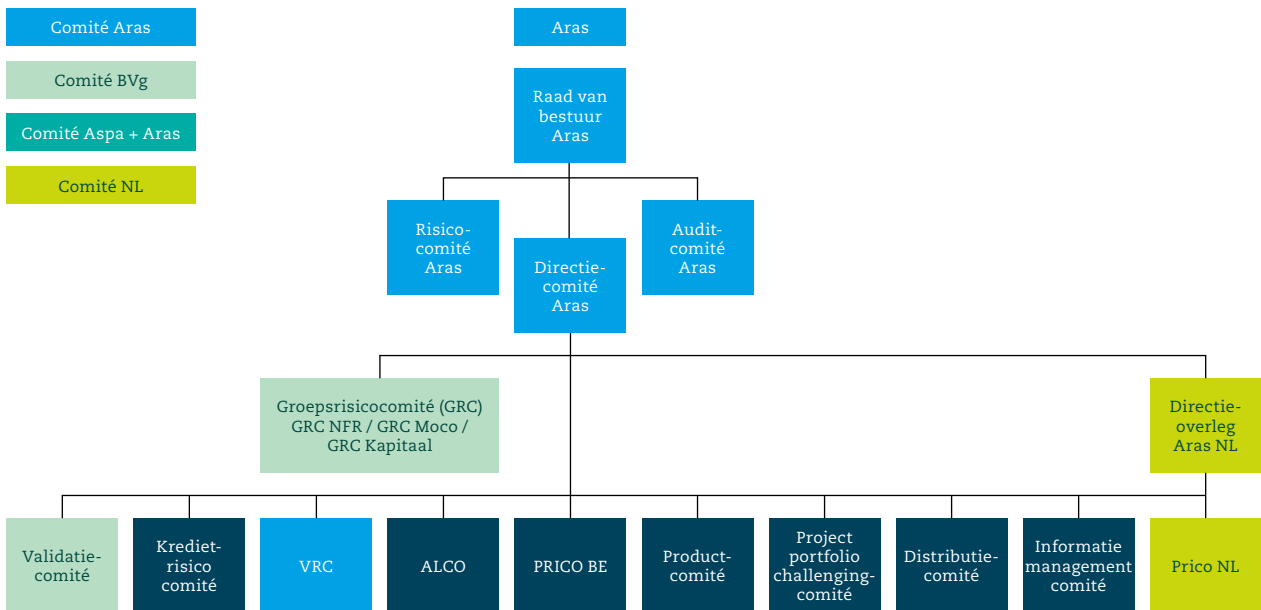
Comité Aras

Comité BVg

Comité Aspa + Aras

Comité NL

Aras

Raad van bestuur Aras

Risicocomité Aras

Directiecomité Aras

Auditcomité Aras

Groepsrisicocomité (GRC) GRC NFR / GRC Moco / GRC Kapitaal

Directieoverleg Aras NL

Validatiecomité

Kredietrisico comité

VRC

ALCO

PRICO BE

Productcomité

Project portfolio challengingcomité

Distributiecomité

Informatie management comité

Prico NL